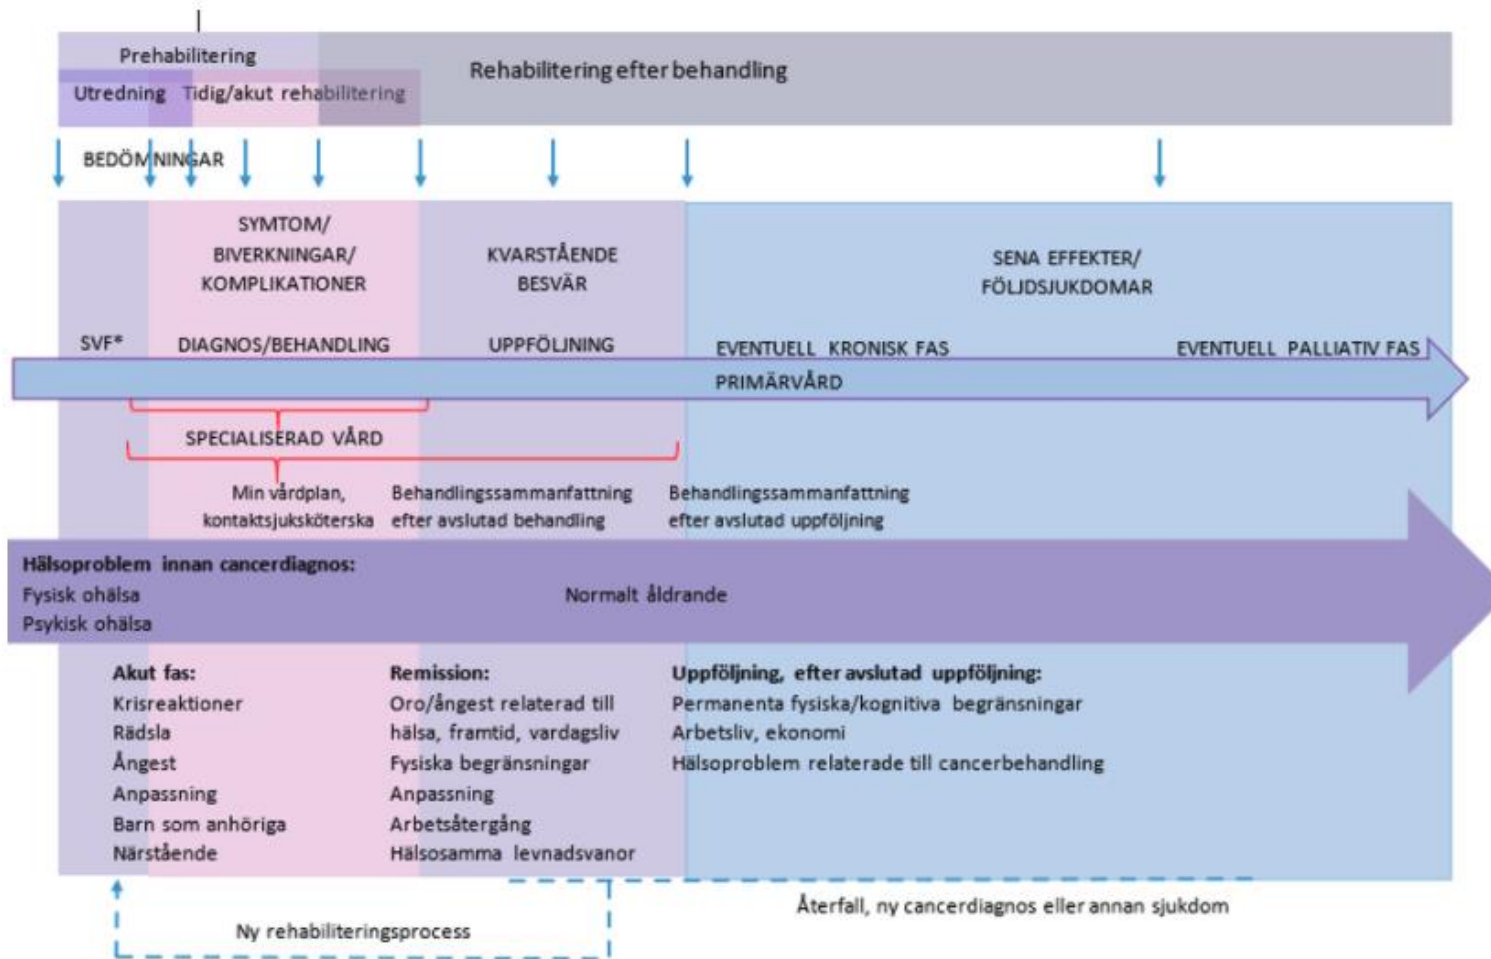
Prehabilitering

Utredning Tidig/akut rehabilitering

Rehabilitering efter behandling

BEDÖMNINGAR

SYMTOM/ BIVERKNINGAR/ KOMPLIKATIONER

KVARSTÅENDE BESVÄR

SENA EFFEKTER/ FÖLJDSJUKDOMAR

SVF*

DIAGNOS/BEHANDLING

UPPFÖLJNING

EVENTUELL KRONISK FAS

EVENTUELL PALLIATIV FAS

PRIMÄRVÅRD

SPECIALISERAD VÅRD

Min vårdplan, kontaktsjuksköterska

Behandlingssammanfattning efter avslutad behandling

Behandlingssammanfattning efter avslutad uppföljning

Hälsoproblem innan cancerdiagnos:
Fysisk ohälsa
Psykisk ohälsa

Normalt åldrande

Akut fas:
Krisreaktioner
Rädsla
Ångest
Anpassning
Barn som anhöriga
Närstående

Remission:
Oro/ångest relaterad till hälsa, framtid, vardagsliv
Fysiska begränsningar
Anpassning
Arbetsåtergång
Hälsosamma levnadsvanor

Uppföljning, efter avslutad uppföljning:
Permanenta fysiska/kognitiva begränsningar
Arbetsliv, ekonomi
Hälsoproblem relaterade till cancerbehandling

Återfall, ny cancerdiagnos eller annan sjukdom

Ny rehabiliteringsprocess